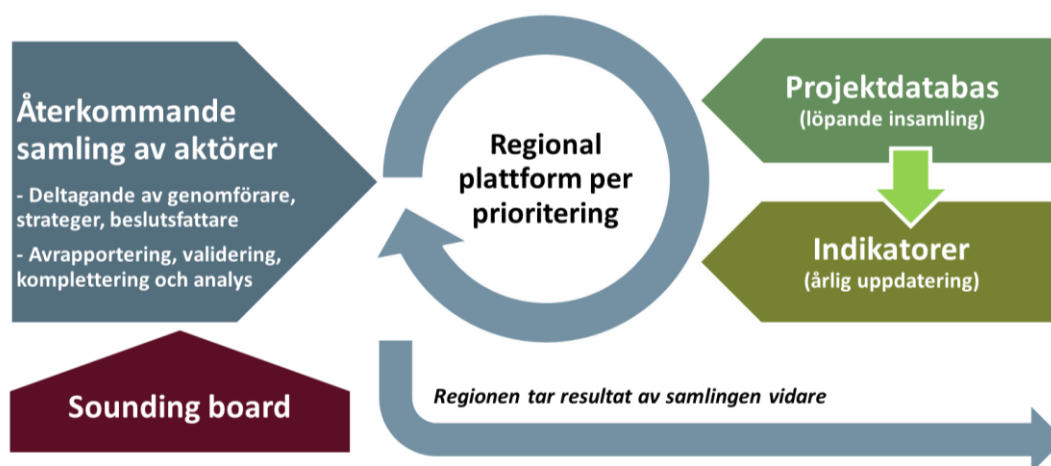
Återkommande samling av aktörer

- Deltagande av genomförare, strateger, beslutsfattare

- Avrapportering, validering, komplettering och analys

Regional plattform per prioritering

Projektdatabas
(löpande insamling)

Indikatorer
(årlig uppdatering)

Sounding board

Regionen tar resultat av samlingen vidare